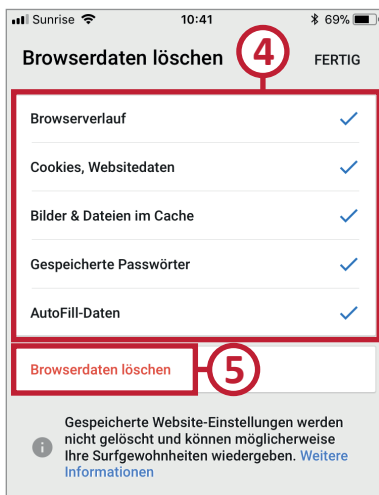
Sunrise 10:41 69%

Browserdaten löschen 4 FERTIG

Browserverlauf

Cookies, Websitedaten

Bilder & Dateien im Cache

Gespeicherte Passwörter

AutoFill-Daten

Browserdaten löschen 5

Gespeicherte Website-Einstellungen werden nicht gelöscht und können möglicherweise Ihre Surfgewohnheiten wiedergeben. Weitere Informationen